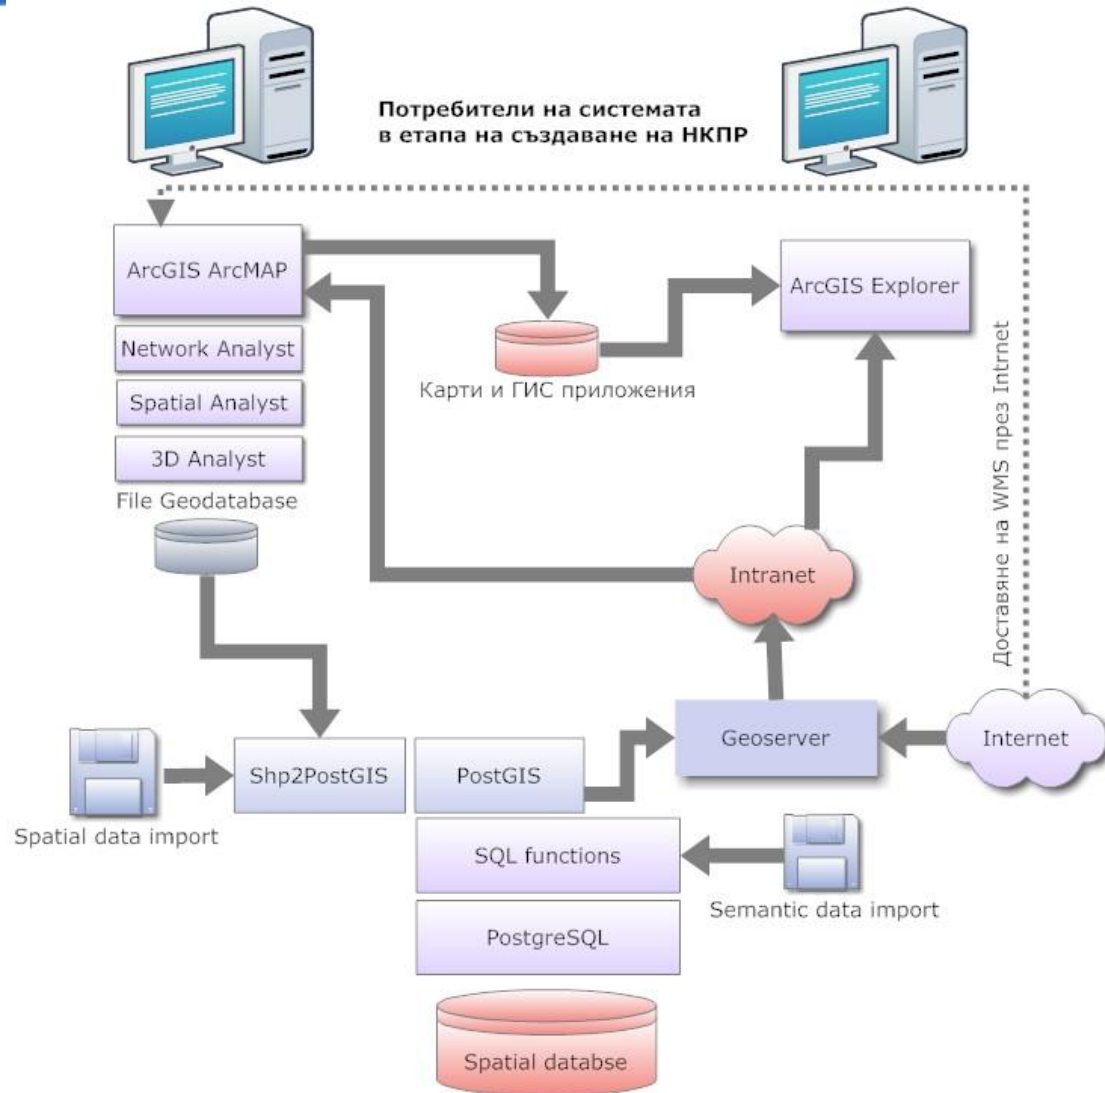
Потребители на системата
в етапа на създаване на НКПР

ArcGIS ArcMAP

Network Analyst

Spatial Analyst

3D Analyst

File Geodatabase

Карти и ГИС приложения

ArcGIS Explorer

Доставяне на WMS през Intrnet

Intranet

Geoserver

Internet

Shp2PostGIS

Spatial data import

PostGIS

SQL functions

PostgreSQL

Semantic data import

Spatial databse